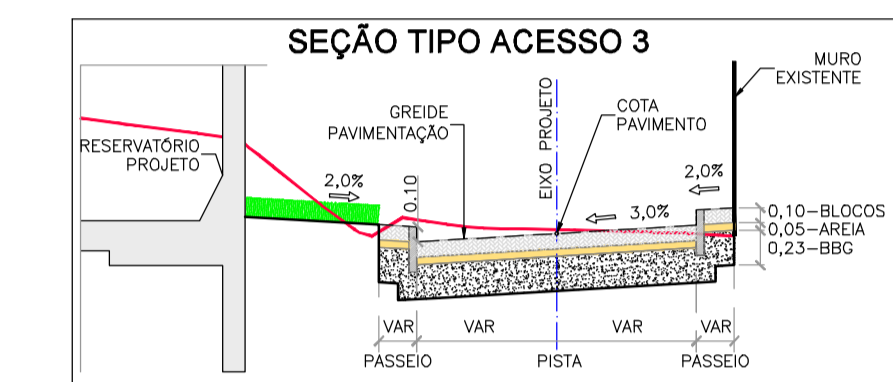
SEÇÃO TIPO ACESSO 3

MURO EXISTENTE

RESERVATÓRIO PROJETO

GREIDE PAVIMENTAÇÃO

EIXO PROJETO

COTA PAVIMENTO

2,0%

0.10

3,0%

2,0%

0,10–BLOCOS
0,05–AREIA
0,23–BBG

VAR
VAR
VAR
VAR

PASSEIO
PISTA
PASSEIO